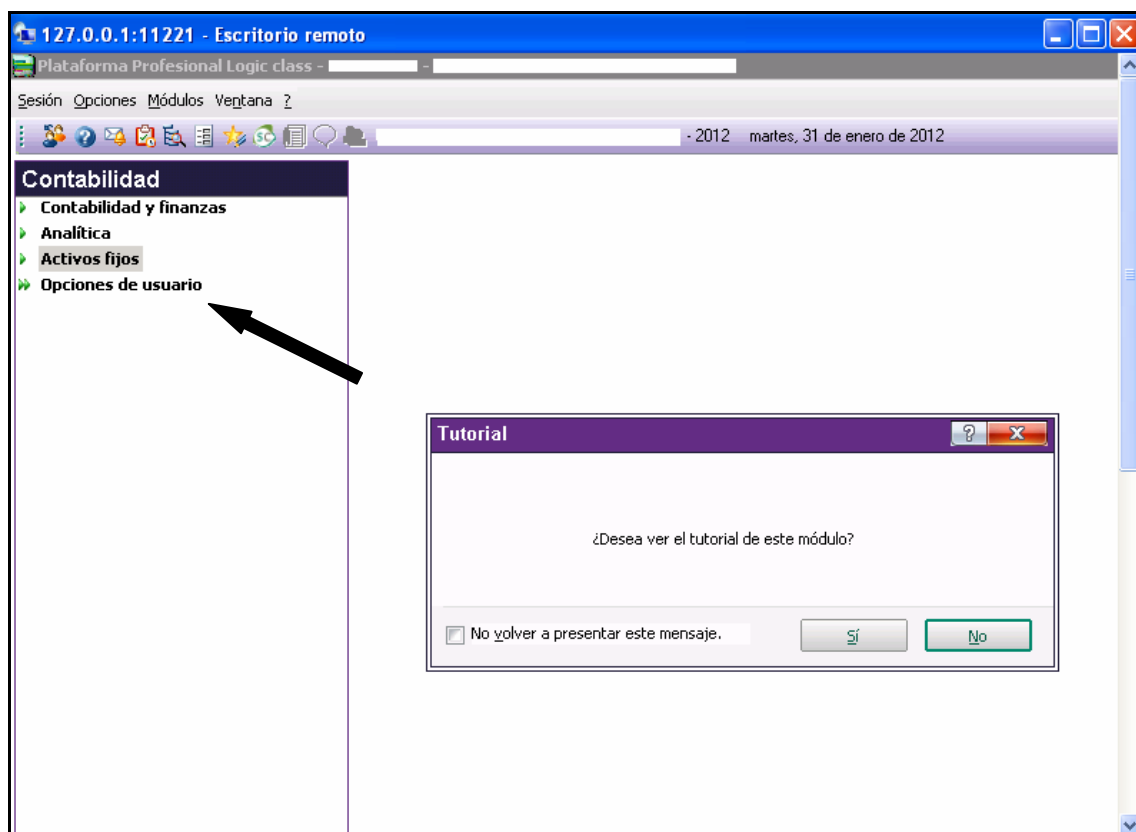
127.0.0.1:11221 - Escritorio remoto

Plataforma Profesional Logic class - -

Sesión Opciones Módulos Ventana ?

- 2012 martes, 31 de enero de 2012

Contabilidad

Contabilidad y finanzas

Analítica

Activos fijos

Opciones de usuario

Tutorial

¿Desea ver el tutorial de este módulo?

No volver a presentar este mensaje.

Sí

No